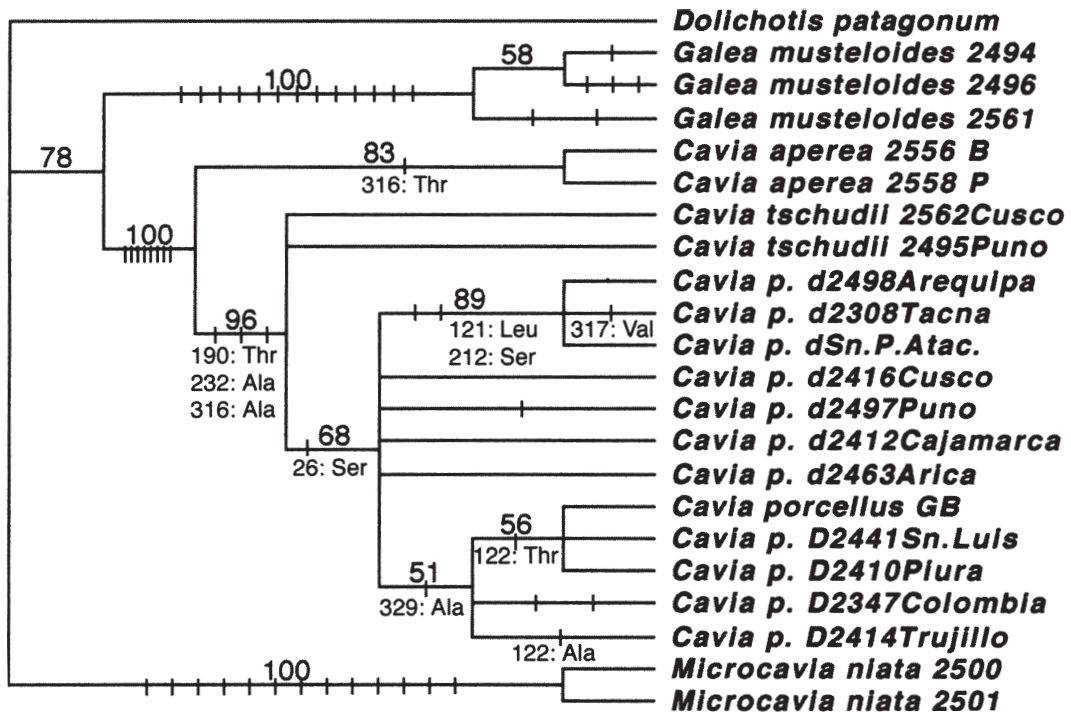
Dolichotis patagonum
Galea musteloides 2494
Galea musteloides 2496
Galea musteloides 2561
Cavia aperea 2556 B
Cavia aperea 2558 P
Cavia tschudii 2562Cusco
Cavia tschudii 2495Puno
Cavia p. d2498Arequipa
Cavia p. d2308Tacna
Cavia p. dSn.P.Atac.
Cavia p. d2416Cusco
Cavia p. d2497Puno
Cavia p. d2412Cajamarca
Cavia p. d2463Arica
Cavia porcellus GB
Cavia p. D2441Sn.Luis
Cavia p. D2410Piura
Cavia p. D2347Colombia
Cavia p. D2414Trujillo
Microcavia niata 2500
Microcavia niata 2501

78
100
58
100
83
316: Thr
96
190: Thr
232: Ala
316: Ala
89
121: Leu
212: Ser
317: Val
68
26: Ser
56
122: Thr
51
329: Ala
122: Ala
100